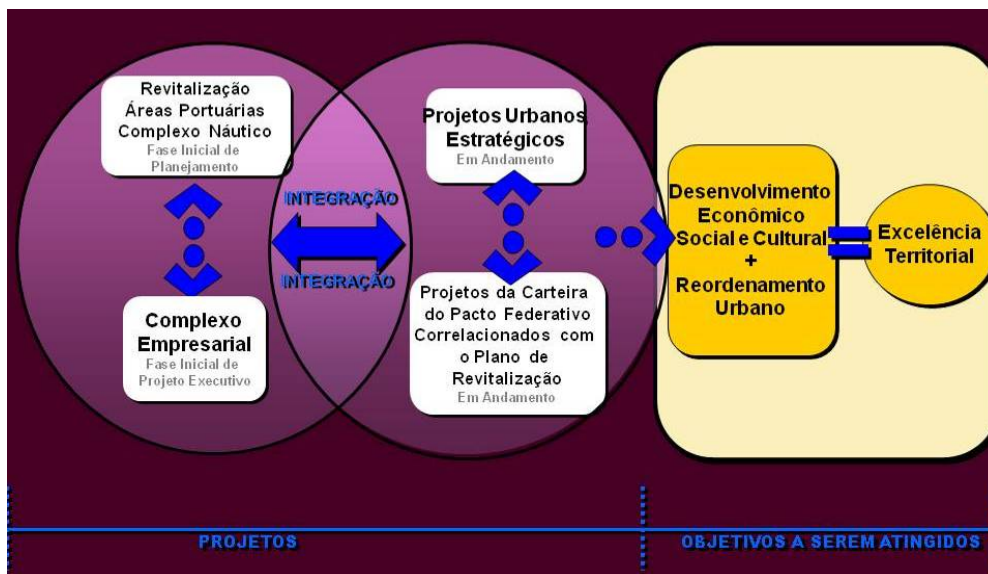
Revitalização Áreas Portuárias Complexo Náutico
Fase Inicial de Planejamento

INTEGRAÇÃO

INTEGRAÇÃO

Complexo Empresarial
Fase Inicial de Projeto Executivo

Projetos Urbanos Estratégicos
Em Andamento

Projetos da Carteira do Pacto Federativo Correlacionados com o Plano de Revitalização
Em Andamento

Desenvolvimento Econômico Social e Cultural + Reordenamento Urbano

Excelência Territorial

PROJETOS

OBJETIVOS A SEREM ATINGIDOS